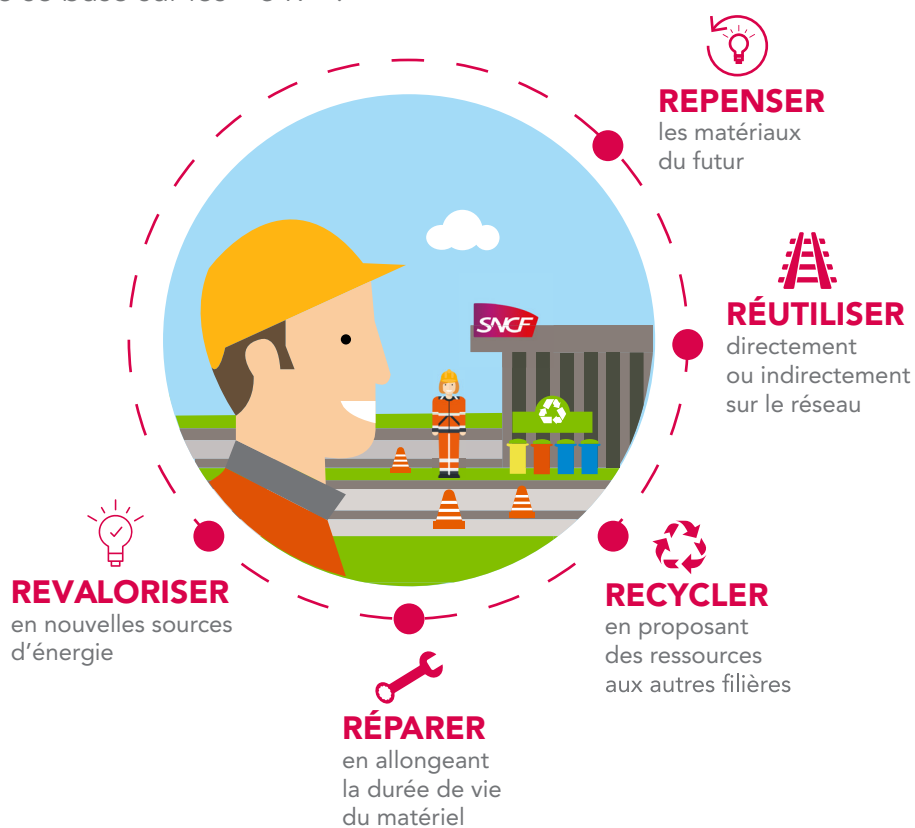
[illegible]

REPENSER
les matériaux du futur

SNCF

RÉUTILISER
directement ou indirectement sur le réseau

REVALORISER
en nouvelles sources d'énergie

RECYCLER
en proposant des ressources aux autres filières

RÉPARER
en allongeant la durée de vie du matériel